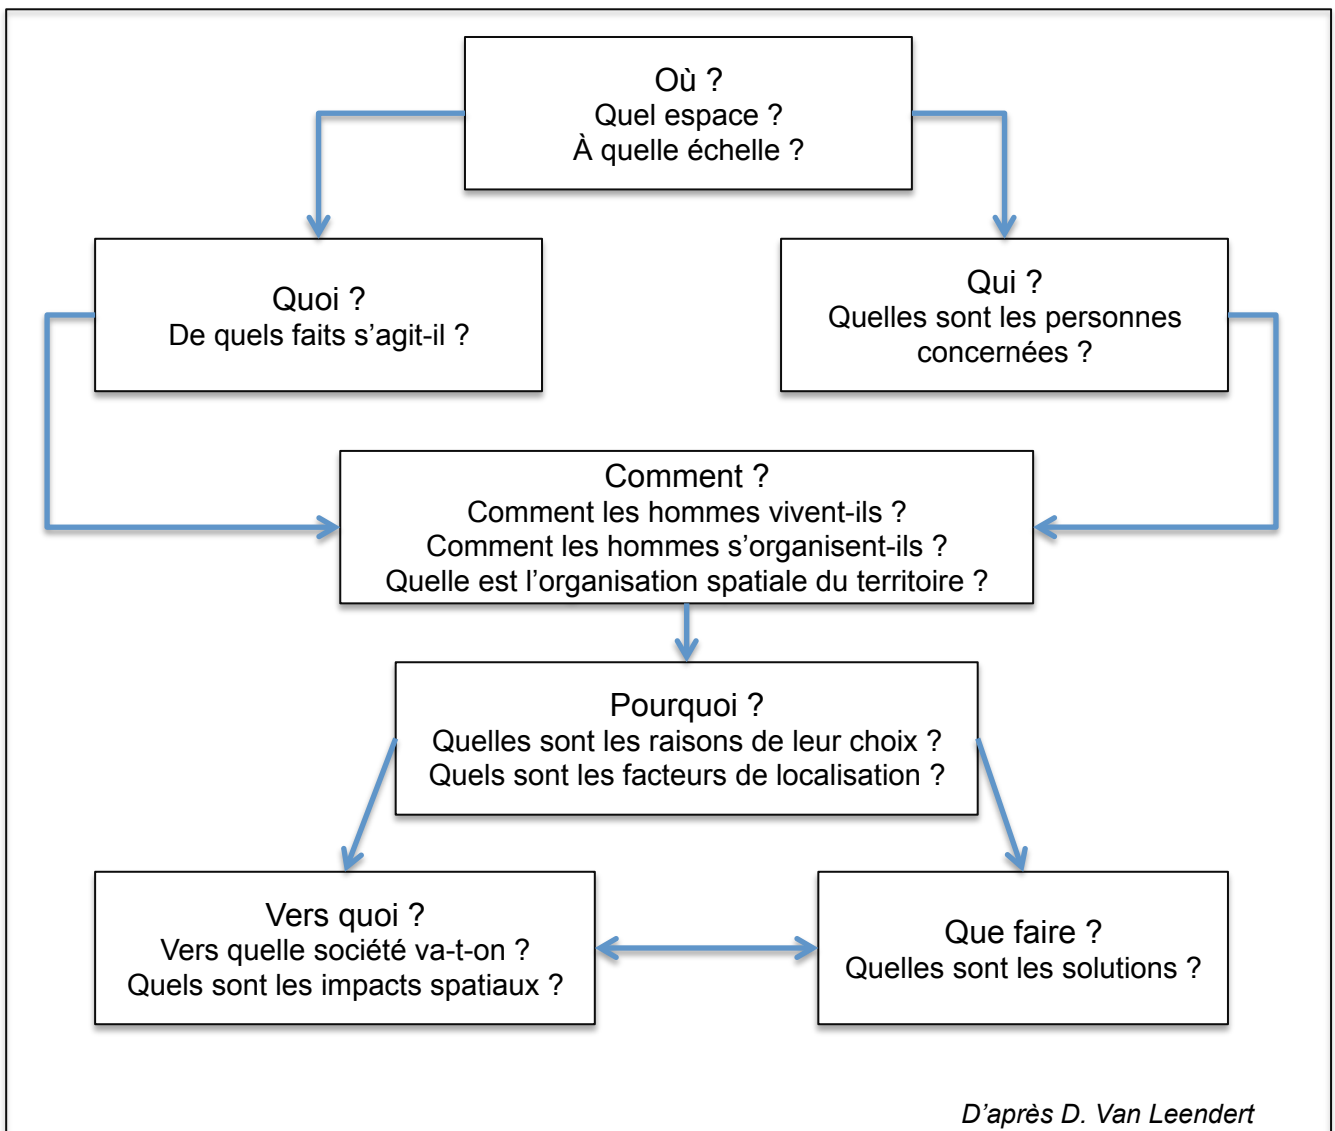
Où ?
Quel espace ?
À quelle échelle ?

Quoi ?
De quels faits s’agit-il ?

Qui ?
Quelles sont les personnes concernées ?

Comment ?
Comment les hommes vivent-ils ?
Comment les hommes s’organisent-ils ?
Quelle est l’organisation spatiale du territoire ?

Pourquoi ?
Quelles sont les raisons de leur choix ?
Quels sont les facteurs de localisation ?

Vers quoi ?
Vers quelle société va-t-on ?
Quels sont les impacts spatiaux ?

Que faire ?
Quelles sont les solutions ?

D’après D. Van Leendert